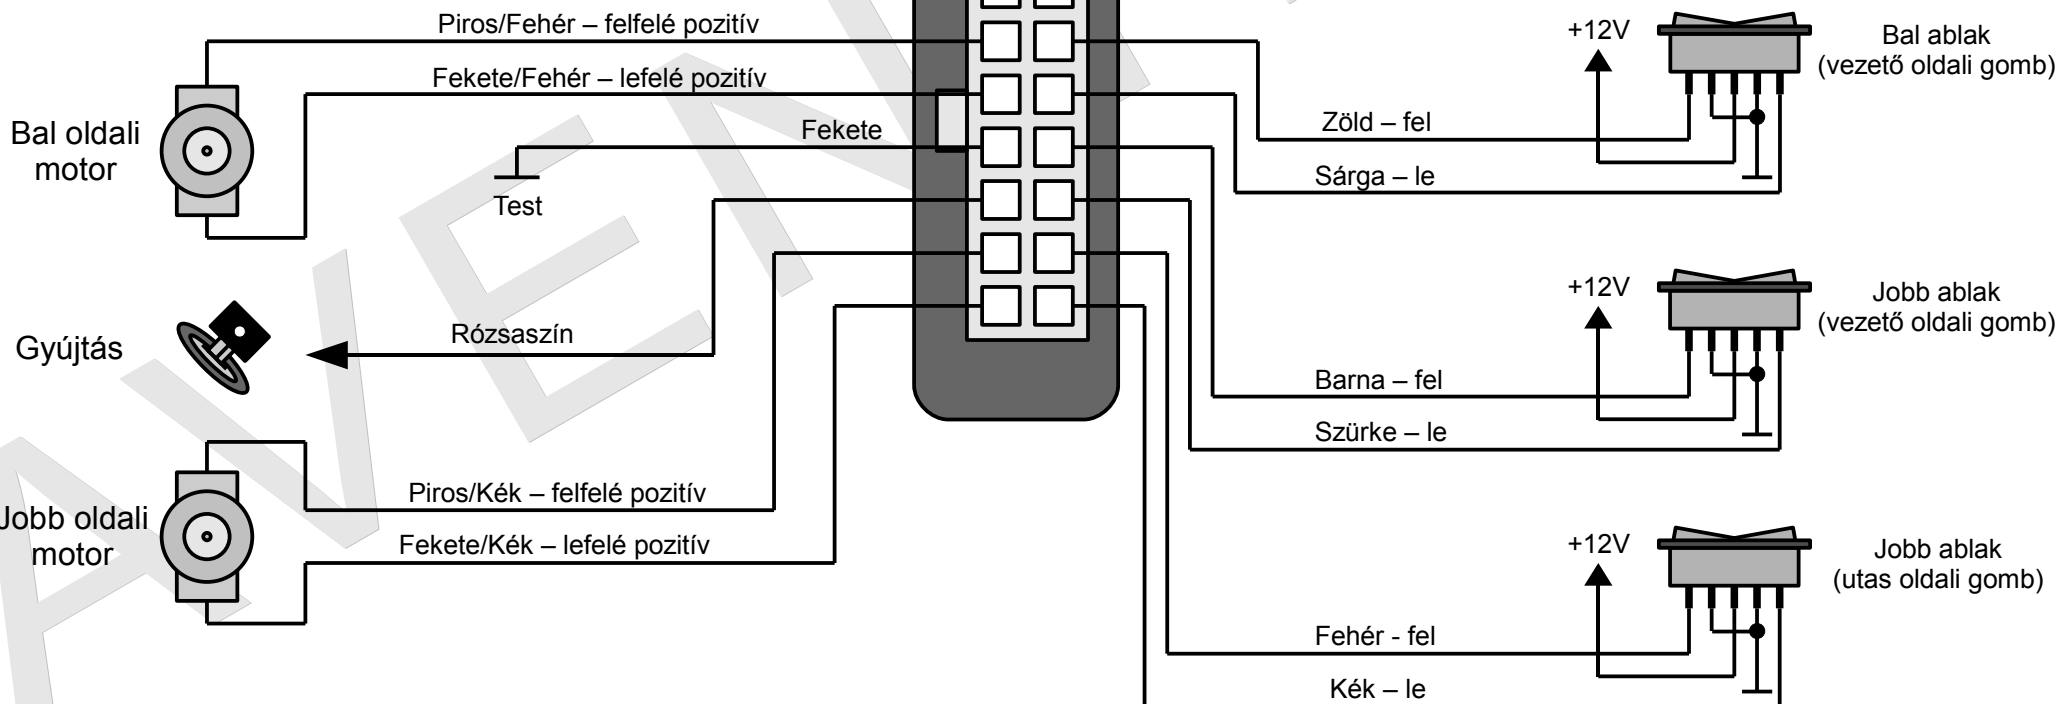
Piros/Fehér – felfelé pozitív

Fekete/Fehér – lefelé pozitív

Fekete

Test

Bal oldali motor

Gyújtás

Rózsaszín

Jobb oldali motor

Piros/Kék – felfelé pozitív

Fekete/Kék – lefelé pozitív

+12V

Bal ablak (vezető oldali gomb)

Zöld – fel

Sárga – le

+12V

Jobb ablak (vezető oldali gomb)

Barna – fel

Szürke – le

+12V

Jobb ablak (utas oldali gomb)

Fehér - fel

Kék – le